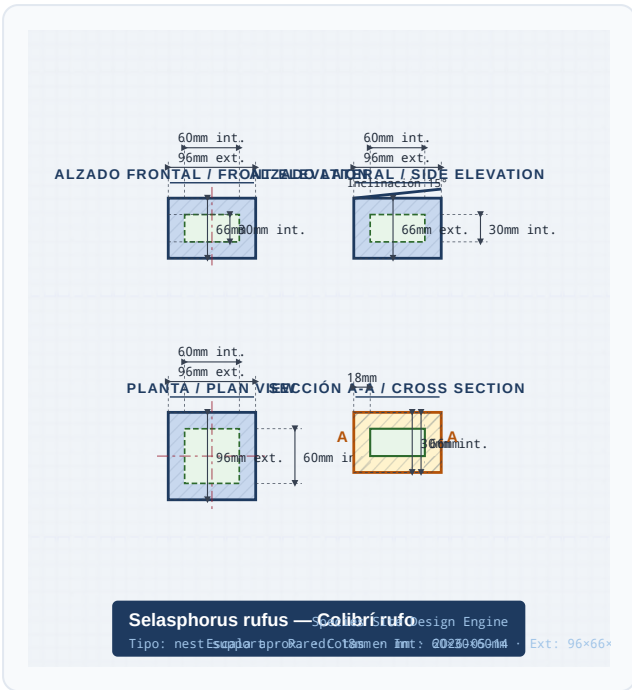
60mm int.
96mm ext.
ALZADO FRONTAL / FRONT ELEVATION
66mm
30mm int.

60mm int.
96mm ext.
ALZADO LATERAL / SIDE ELEVATION
Inclinación 15°
66mm ext.
30mm int.

60mm int.
96mm ext.
PLANTA / PLAN VIEW
96mm ext.
60mm int.

18mm
SECCIÓN A-A / CROSS SECTION
A
A
30mm
66mm
int.

Selasphorus rufus — Colibrí rufo
Tipo: nest_support · Pared: 18mm · Int: 60×60×30 · Ext: 96×66×
Especie Nest Design Engine
Escala aprox. · Cotas en mm · 2025-05-14